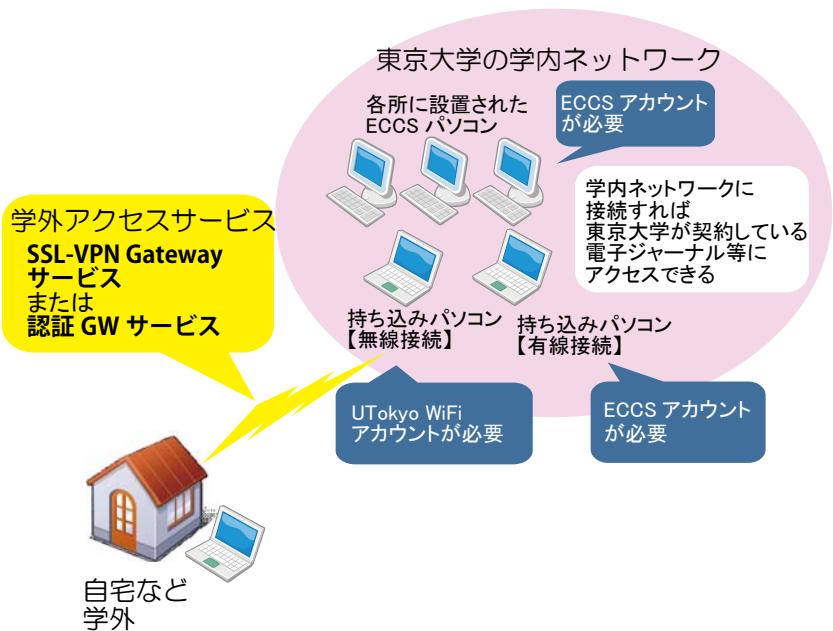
東京大学の学内ネットワーク

各所に設置された
ECCS パソコン

ECCS アカウント
が必要

学内ネットワークに
接続すれば
東京大学が契約している
電子ジャーナル等に
アクセスできる

学外アクセスサービス
SSL-VPN Gateway
サービス
または
認証 GW サービス

持ち込みパソコン
【無線接続】

持ち込みパソコン
【有線接続】

UTokyo WiFi
アカウントが必要

ECCS アカウント
が必要

自宅など
学外